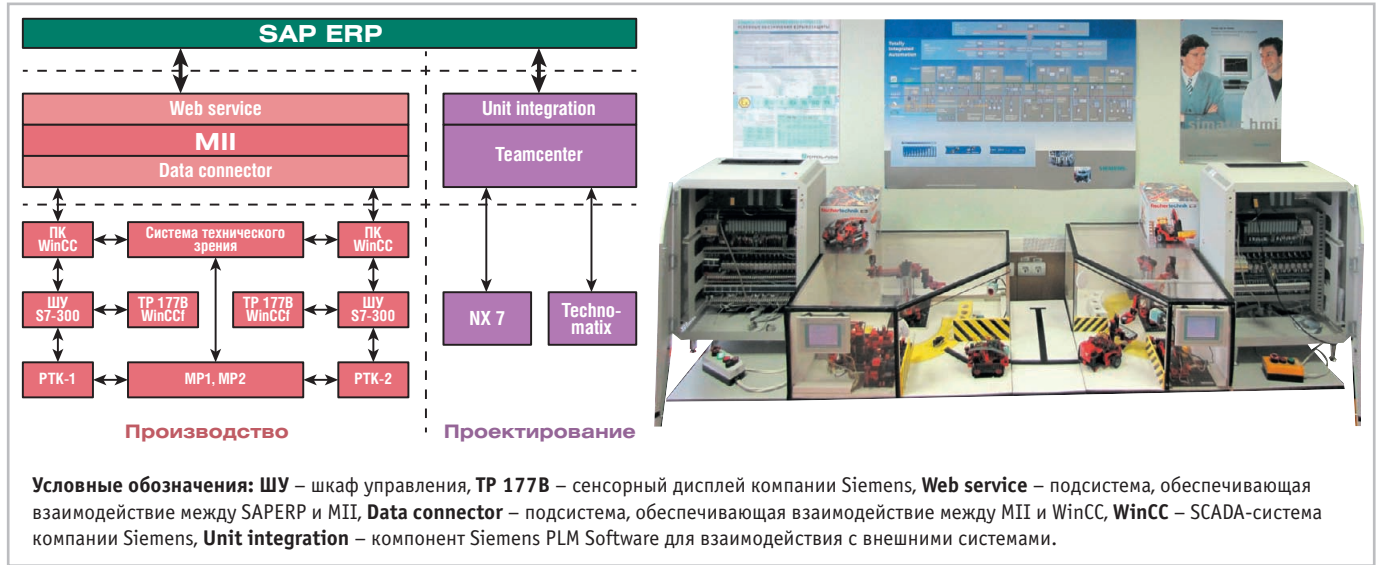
SAP ERP

Web service
MII
Data connector

Unit integration
Teamcenter

ПК WinCC
Система технического зрения
ПК WinCC

ШУ S7-300
TP 177B WinCCf
TP 177B WinCCf
ШУ S7-300

NX 7
Techno-matix

РТК-1
МР1, МР2
РТК-2

Производство
Проектирование

Totally Integrated Automation

SIMATIC HMI

Условные обозначения: ШУ – шкаф управления, TP 177B – сенсорный дисплей компании Siemens, Web service – подсистема, обеспечивающая взаимодействие между SAPERP и MII, Data connector – подсистема, обеспечивающая взаимодействие между MII и WinCC, WinCC – SCADA-система компании Siemens, Unit integration – компонент Siemens PLM Software для взаимодействия с внешними системами.